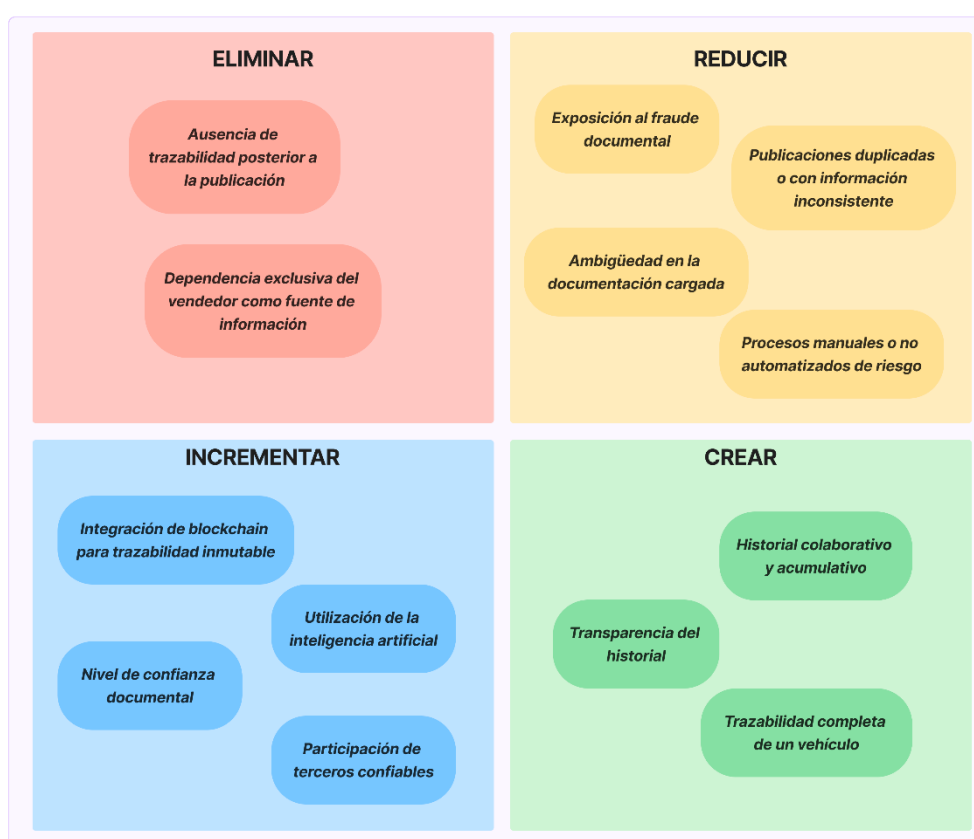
ELIMINAR

Ausencia de trazabilidad posterior a la publicación

Dependencia exclusiva del vendedor como fuente de información

REDUCIR

Exposición al fraude documental

Publicaciones duplicadas o con información inconsistente

Ambigüedad en la documentación cargada

Procesos manuales o no automatizados de riesgo

INCREMENTAR

Integración de blockchain para trazabilidad inmutable

Utilización de la inteligencia artificial

Nivel de confianza documental

Participación de terceros confiables

CREAR

Historial colaborativo y acumulativo

Transparencia del historial

Trazabilidad completa de un vehículo